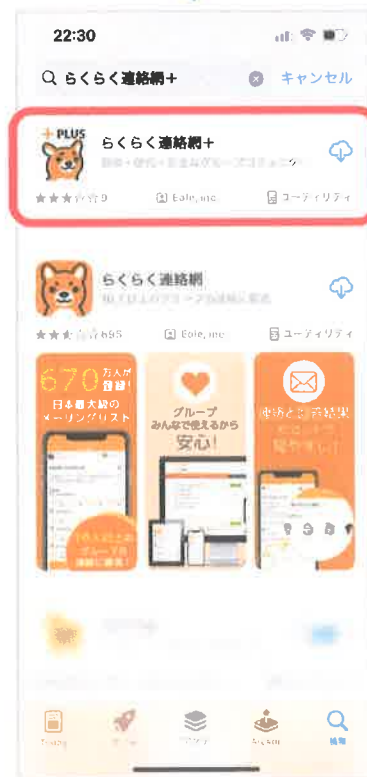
22:30

らくらく連絡網＋ キャンセル

+PLUS

らくらく連絡網＋

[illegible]

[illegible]9 Eole, inc ユーティリティ

らくらく連絡網

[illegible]

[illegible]695 Eole, inc ユーティリティ

670万人が登録!

日本最大級のメーリングリスト

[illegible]

グループみんなで使えるから安心!

連絡とご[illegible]

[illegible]

Today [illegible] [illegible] Arcade 検索